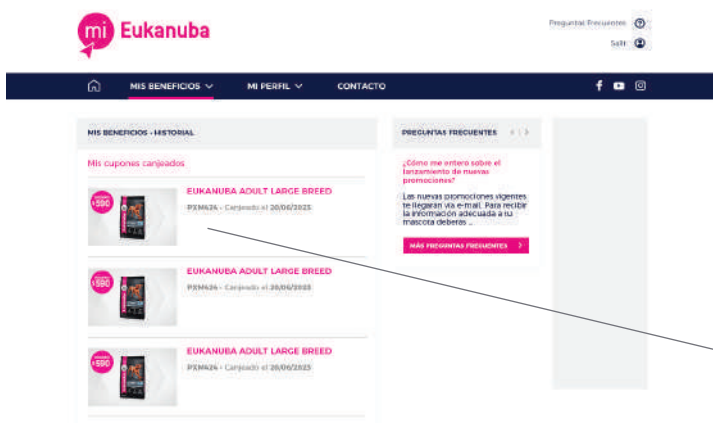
mi Eukanuba

Preguntas Frecuentes
Salir

MIS BENEFICIOS
MI PERFIL
CONTACTO

MIS BENEFICIOS - HISTORIAL

Mis cupones canjeados

$590
EUKANUBA ADULT LARGE BREED
PXM634 - Canjeado el 20/06/2025

$590
EUKANUBA ADULT LARGE BREED
PXM634 - Canjeado el 20/06/2025

$590
EUKANUBA ADULT LARGE BREED
PXM634 - Canjeado el 20/06/2025

PREGUNTAS FRECUENTES

¿Cómo me entero sobre el lanzamiento de nuevas promociones?

Las nuevas promociones vigentes te llegarán vía e-mail. Para recibir la información adecuada a tu mascota deberás ...

MÁS PREGUNTAS FRECUENTES